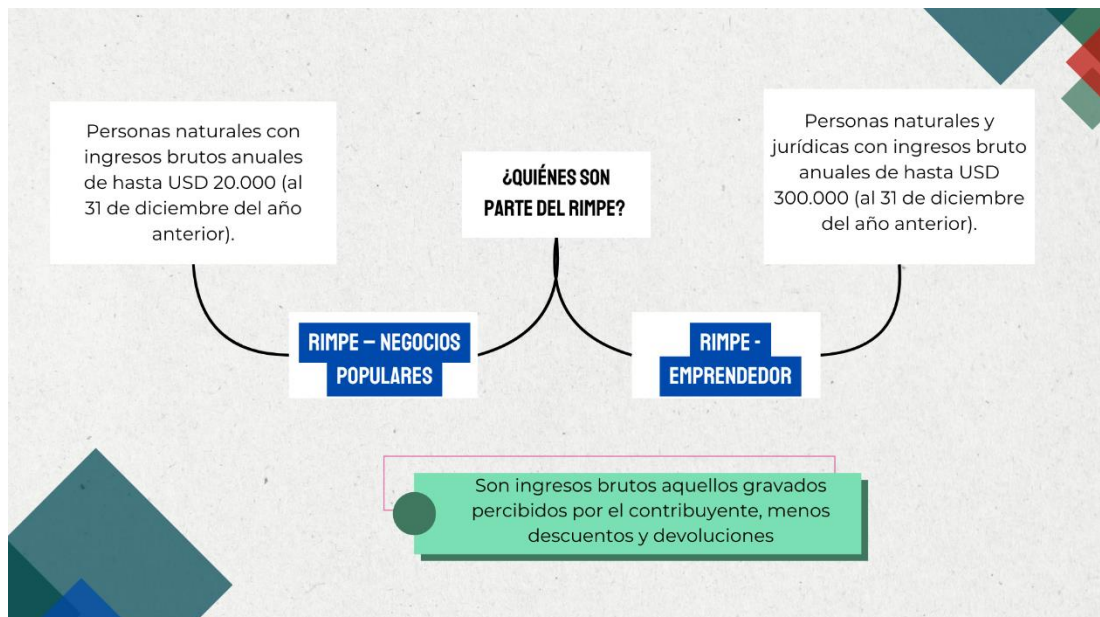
Personas naturales con ingresos brutos anuales de hasta USD 20.000 (al 31 de diciembre del año anterior).

¿QUIÉNES SON PARTE DEL RIMPE?

Personas naturales y jurídicas con ingresos bruto anuales de hasta USD 300.000 (al 31 de diciembre del año anterior).

RIMPE – NEGOCIOS POPULARES

RIMPE - EMPRENDEDOR

Son ingresos brutos aquellos gravados percibidos por el contribuyente, menos descuentos y devoluciones